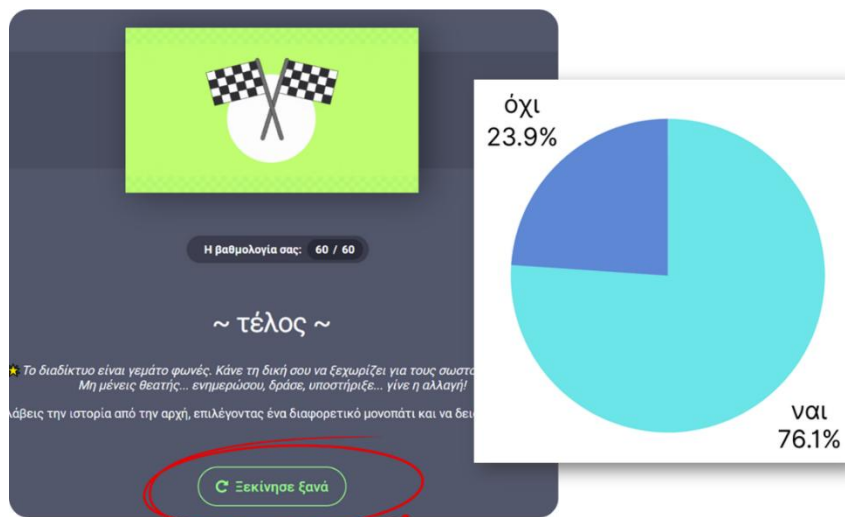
Η βαθμολογία σας: 60 / 60

~ τέλος ~

★ Το διαδίκτυο είναι γεμάτο φωνές. Κάνε τη δική σου να ξεχωρίζει για τους σωστο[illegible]
Μη μένεις θεατής... ενημερώσου, δράσε, υποστήριξε... γίνε η αλλαγή!

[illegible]λάβεις την ιστορία από την αρχή, επιλέγοντας ένα διαφορετικό μονοπάτι και να δει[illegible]

Ξεκίνησε ξανά

όχι
23.9%

ναι
76.1%